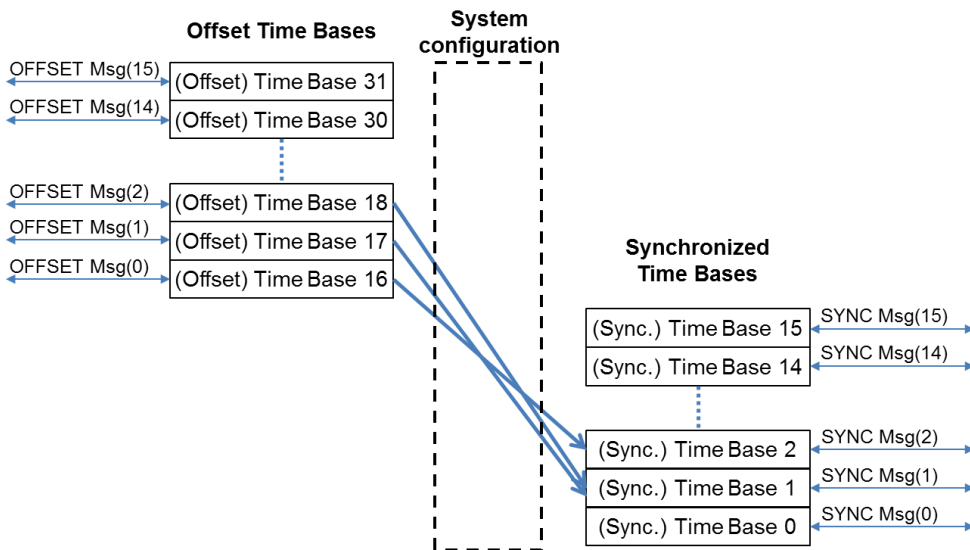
Offset Time Bases

System configuration

OFFSET Msg(15)
(Offset) Time Base 31
OFFSET Msg(14)
(Offset) Time Base 30

OFFSET Msg(2)
(Offset) Time Base 18
OFFSET Msg(1)
(Offset) Time Base 17
OFFSET Msg(0)
(Offset) Time Base 16

Synchronized Time Bases

(Sync.) Time Base 15
SYNC Msg(15)
(Sync.) Time Base 14
SYNC Msg(14)

(Sync.) Time Base 2
SYNC Msg(2)
(Sync.) Time Base 1
SYNC Msg(1)
(Sync.) Time Base 0
SYNC Msg(0)